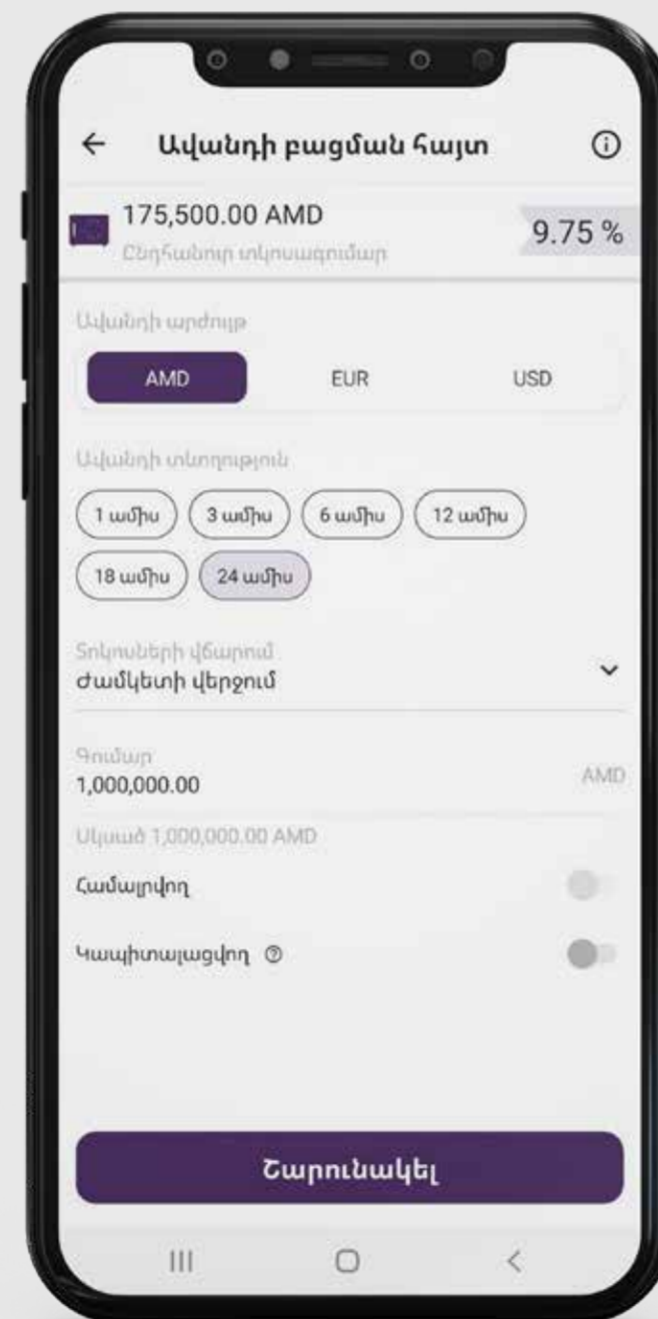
← Ավանդի բացման հայտ ⓘ

175,500.00 AMD
Ընդհանուր տոկոսագումար

9.75 %

Ավանդի արժույթ

AMD EUR USD

Ավանդի տևողություն

1 ամիս 3 ամիս 6 ամիս 12 ամիս
18 ամիս 24 ամիս

Տոկոսների վճարում
Ժամկետի վերջում

Գումար
1,000,000.00 AMD

Սկսած 1,000,000.00 AMD

Համալրվող

Կապիտալացվող

Շարունակել